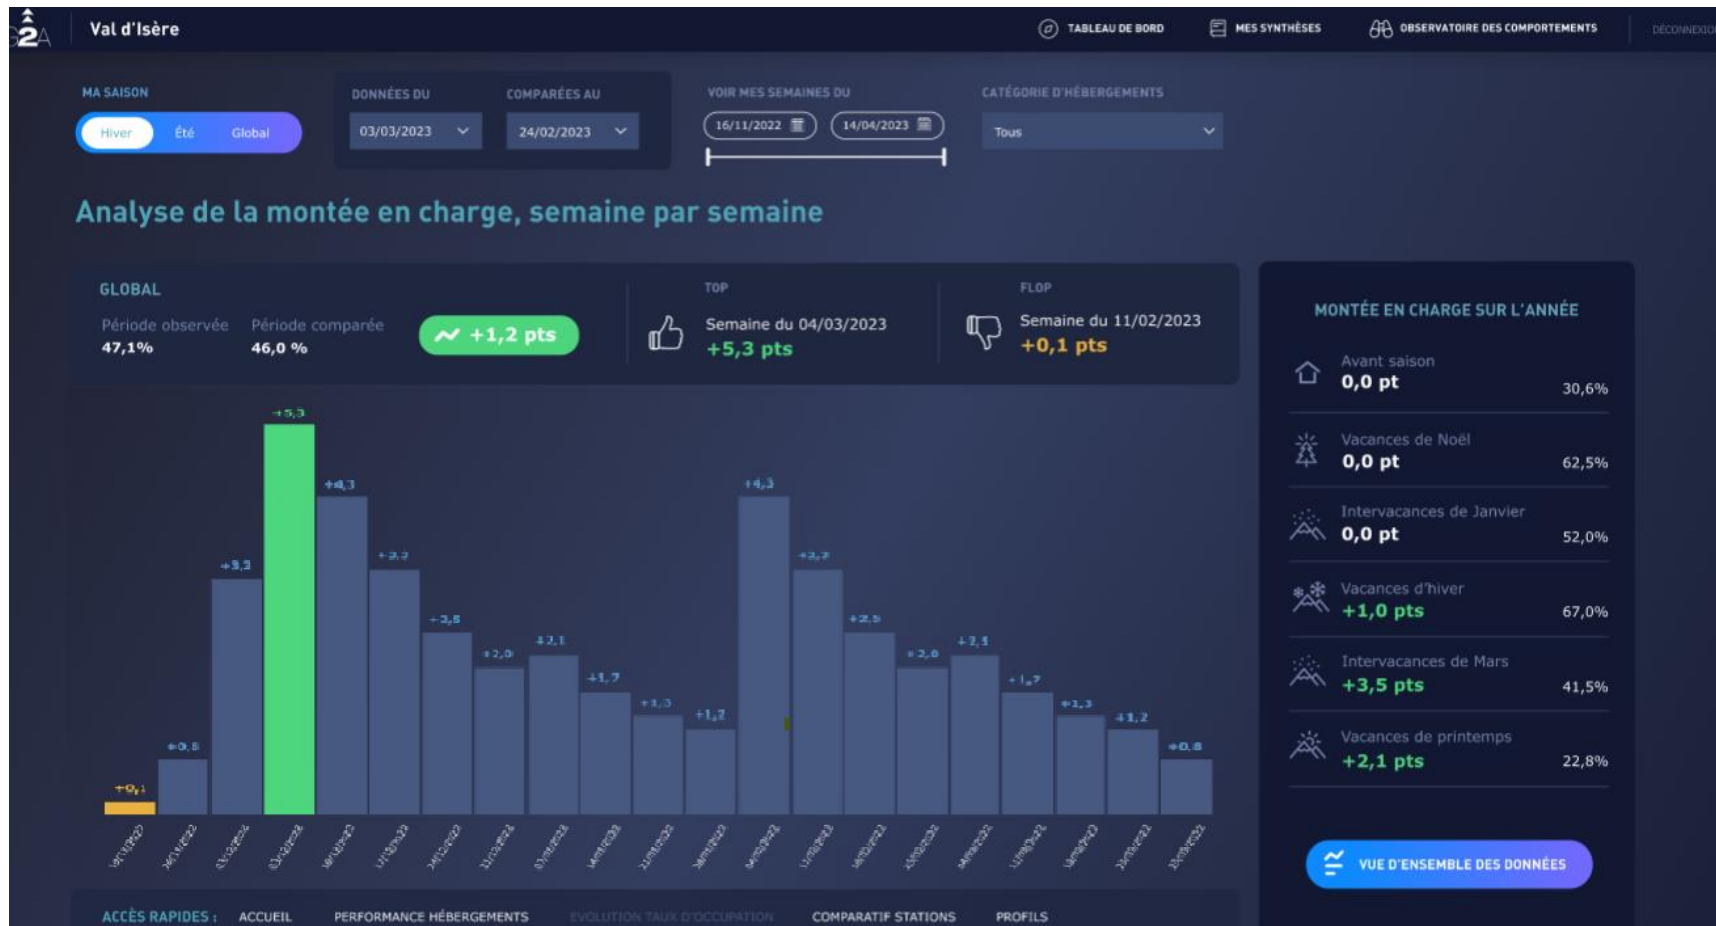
G2A Val d'Isère

TABLEAU DE BORD MES SYNTHÈSES OBSERVATOIRE DES COMPORTEMENTS DÉCONNEXION

MA SAISON
Hiver Été Global

DONNÉES DU
03/03/2023

COMPARÉES AU
24/02/2023

VOIR MES SEMAINES DU
16/11/2022 14/04/2023

CATÉGORIE D'HÉBERGEMENTS
Tous

Analyse de la montée en charge, semaine par semaine

GLOBAL
Période observée 47,1%
Période comparée 46,0 %
+1,2 pts

TOP
Semaine du 04/03/2023
+5,3 pts

FLOP
Semaine du 11/02/2023
+0,1 pts

+0,1 +0,8 +3,2 +5,3 +4,3 +2,9 +2,8 +2,0 +2,1 +1,7 +1,3 +1,2 +4,3 +2,7 +2,5 +2,0 +2,1 +1,7 +1,3 +1,2 +0,8

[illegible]

MONTÉE EN CHARGE SUR L'ANNÉE

Avant saison
0,0 pt
30,6%

Vacances de Noël
0,0 pt
62,5%

Intervacances de Janvier
0,0 pt
52,0%

Vacances d'hiver
+1,0 pts
67,0%

Intervacances de Mars
+3,5 pts
41,5%

Vacances de printemps
+2,1 pts
22,8%

VUE D'ENSEMBLE DES DONNÉES

ACCÈS RAPIDES : ACCUEIL PERFORMANCE HÉBERGEMENTS ÉVOLUTION TAUX D'OCCUPATION COMPARATIF STATIONS PROFILS